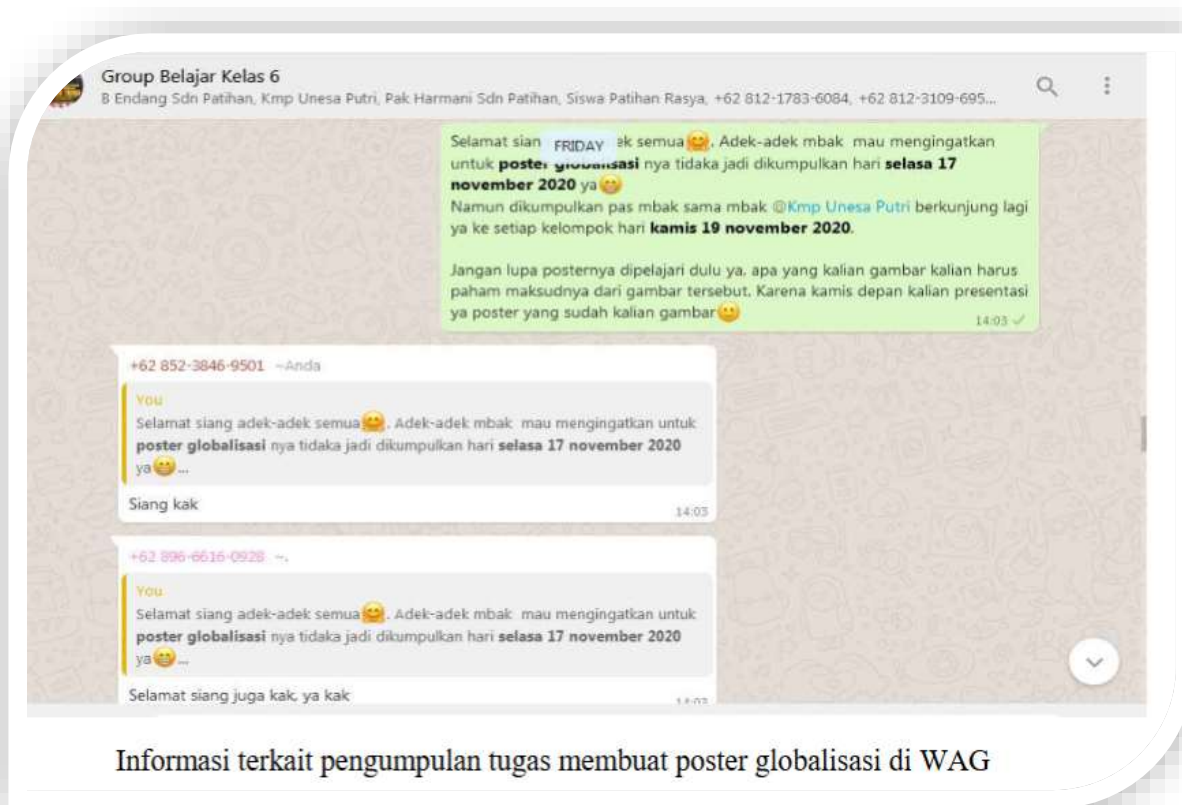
Group Belajar Kelas 6
B Endang Sdn Patihan, Kmp Unesa Putri, Pak Harmani Sdn Patihan, Siswa Patihan Rasya, +62 812-1783-6084, +62 812-3109-695...

FRIDAY

Selamat sian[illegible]ek semua😊. Adek-adek mbak mau mengingatkan untuk **poster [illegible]sasi** nya tidaka jadi dikumpulkan hari **selasa 17 november 2020** ya😁
Namun dikumpulkan pas mbak sama mbak @Kmp Unesa Putri berkunjung lagi ya ke setiap kelompok hari **kamis 19 november 2020**.

Jangan lupa posternya dipelajari dulu ya, apa yang kalian gambar kalian harus paham maksudnya dari gambar tersebut. Karena kamis depan kalian presentasi ya poster yang sudah kalian gambar😁
14:03

+62 852-3846-9501 ~Anda
You
Selamat siang adek-adek semua😊. Adek-adek mbak mau mengingatkan untuk **poster globalisasi** nya tidaka jadi dikumpulkan hari **selasa 17 november 2020** ya😁...
Siang kak
14:03

+62 896-6616-0928 ~.
You
Selamat siang adek-adek semua😊. Adek-adek mbak mau mengingatkan untuk **poster globalisasi** nya tidaka jadi dikumpulkan hari **selasa 17 november 2020** ya😁...
Selamat siang juga kak. ya kak
14:03

Informasi terkait pengumpulan tugas membuat poster globalisasi di WAG